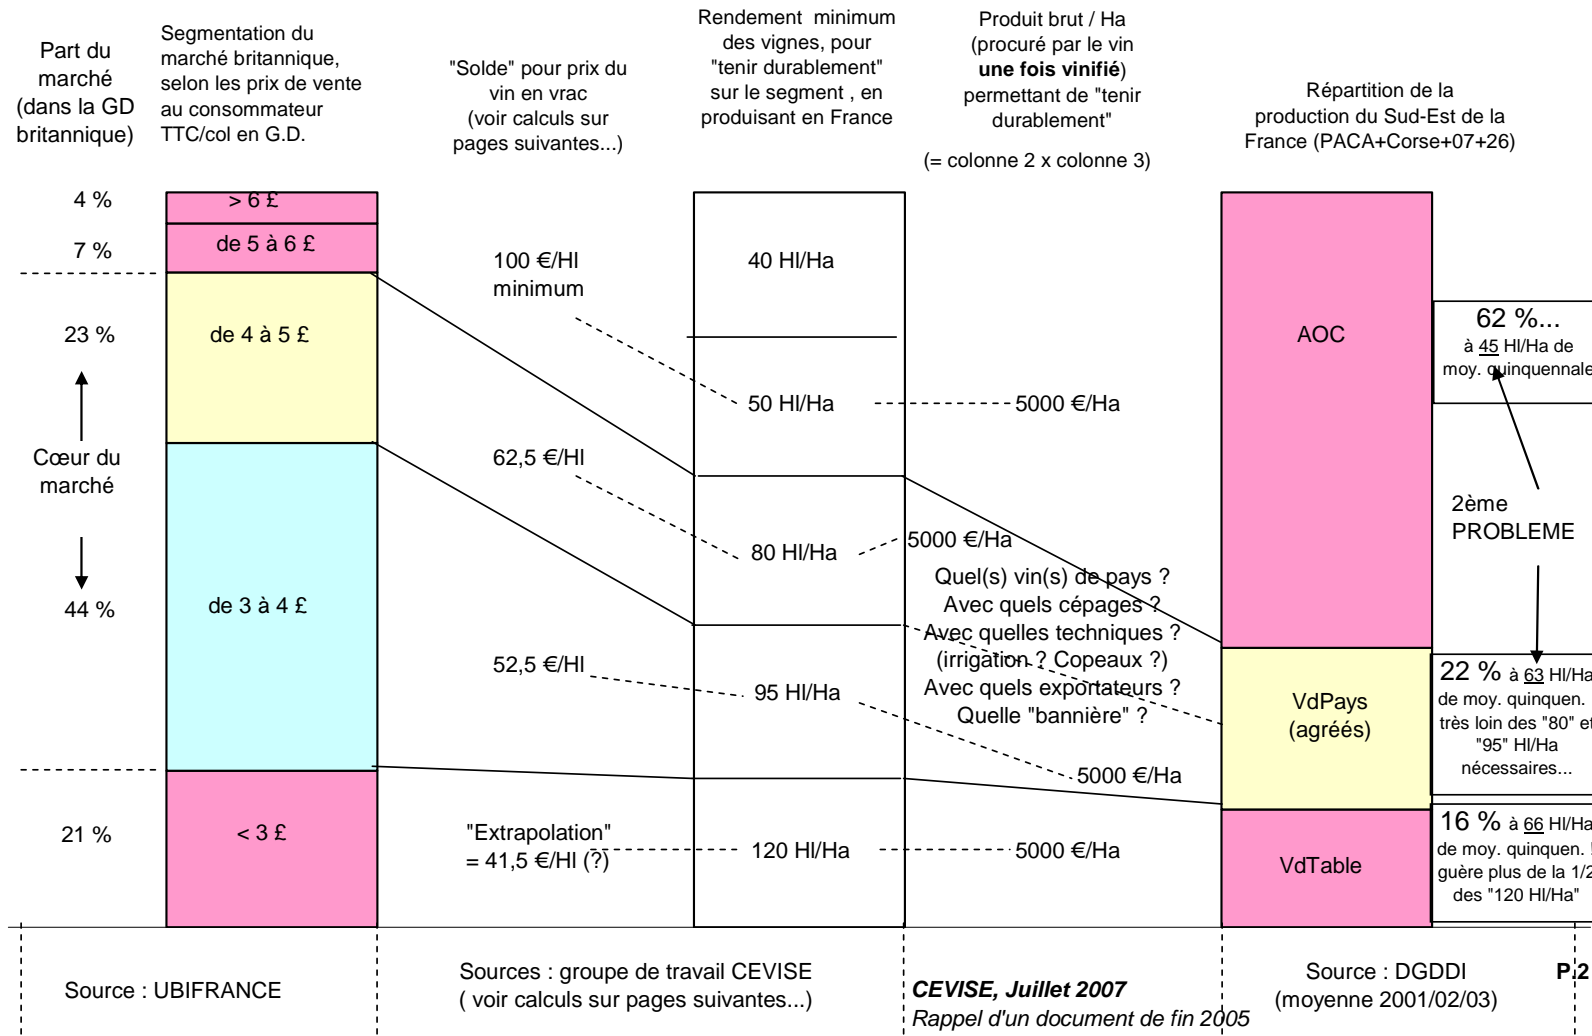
Part du marché (dans la GD britannique)

Segmentation du marché britannique, selon les prix de vente au consommateur TTC/col en G.D.

"Solde" pour prix du vin en vrac (voir calculs sur pages suivantes...)

Rendement minimum des vignes, pour "tenir durablement" sur le segment , en produisant en France

Produit brut / Ha (procuré par le vin **une fois vinifié**) permettant de "tenir durablement"

(= colonne 2 x colonne 3)

Répartition de la production du Sud-Est de la France (PACA+Corse+07+26)

4 %
> 6 £
7 %
de 5 à 6 £
23 %
de 4 à 5 £
Cœur du marché
44 %
de 3 à 4 £
21 %
< 3 £

100 €/Hl minimum
62,5 €/Hl
52,5 €/Hl
"Extrapolation" = 41,5 €/Hl (?)

40 Hl/Ha
50 Hl/Ha
80 Hl/Ha
95 Hl/Ha
120 Hl/Ha

5000 €/Ha
5000 €/Ha
Quel(s) vin(s) de pays ?
Avec quels cépages ?
Avec quelles techniques ?
(irrigation ? Copeaux ?)
Avec quels exportateurs ?
Quelle "bannière" ?
5000 €/Ha
5000 €/Ha

AOC
VdPays (agréés)
VdTable

62 %...
à 45 Hl/Ha de moy. quinquennale

2ème PROBLEME

22 % à 63 Hl/Ha de moy. quinquen. très loin des "80" et "95" Hl/Ha nécessaires...

16 % à 66 Hl/Ha de moy. quinquen. guère plus de la 1/2 des "120 Hl/Ha"

Source : UBIFRANCE

Sources : groupe de travail CEVISE ( voir calculs sur pages suivantes...)

*CEVISE, Juillet 2007*
*Rappel d'un document de fin 2005*

Source : DGDDI (moyenne 2001/02/03)

P.2